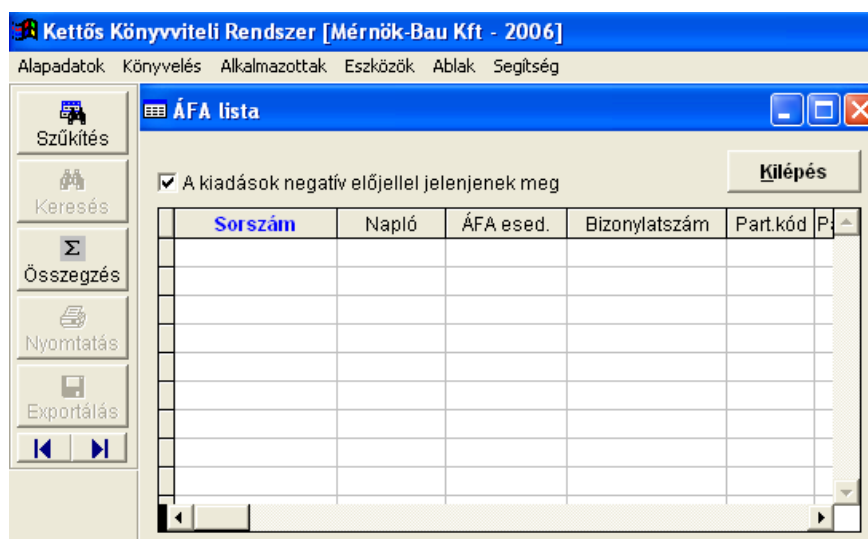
Kettős Könyvviteli Rendszer [Mérnök-Bau Kft - 2006]

Alapadatok Könyvelés Alkalmazottak Eszközök Ablak Segítség

Szűkítés
Keresés
Összegzés
Nyomtatás
Exportálás

ÁFA lista

A kiadások negatív előjellel jelenjenek meg

Kilépés

| Sorszám | Napló | ÁFA esed. | Bizonylatszám | Part.kód | P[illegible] |
|---|---|---|---|---|---|
| | | | | | |